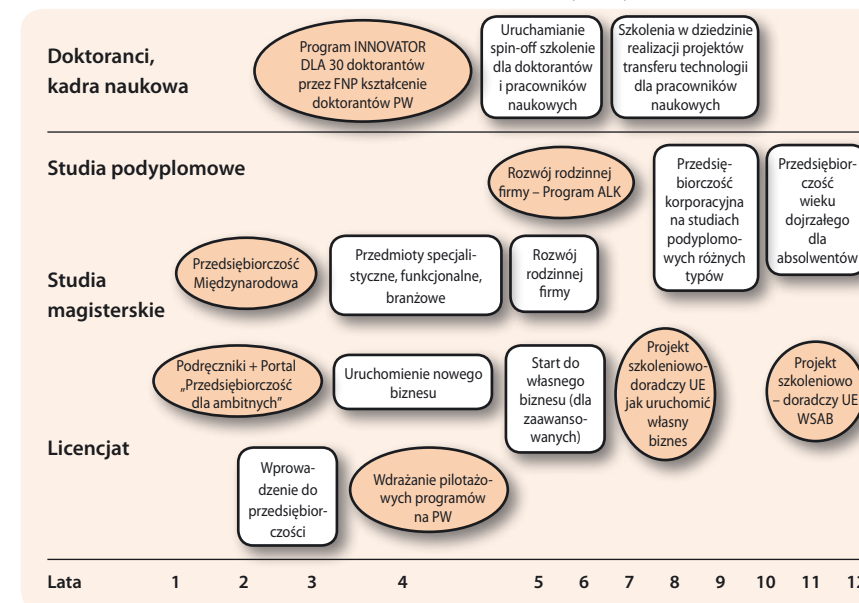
Doktoranci, kadra naukowa

Program INNOVATOR DLA 30 doktorantów przez FNP kształcenie doktorantów PW

Uruchamianie spin-off szkolenie dla doktorantów i pracowników naukowych

Szkolenia w dziedzinie realizacji projektów transferu technologii dla pracowników naukowych

Studia podyplomowe

Rozwój rodzinnej firmy – Program ALK

Przedsiębiorczość korporacyjna na studiach podyplomowych różnych typów

Przedsiębiorczość wieku dojrzałego dla absolwentów

Studia magisterskie

Przedsiębiorczość Międzynarodowa

Przedmioty specjalistyczne, funkcjonalne, branżowe

Rozwój rodzinnej firmy

Podręczniki + Portal „Przedsiębiorczość dla ambitnych"

Uruchomienie nowego biznesu

Start do własnego biznesu (dla zaawansowanych)

Projekt szkoleniowo-doradczy UE jak uruchomić własny biznes

Projekt szkoleniowo – doradczy UE WSAB

Licencjat

Wprowadzenie do przedsiębiorczości

Wdrażanie pilotażowych programów na PW

Lata 1 2 3 4 5 6 7 8 9 10 11 12